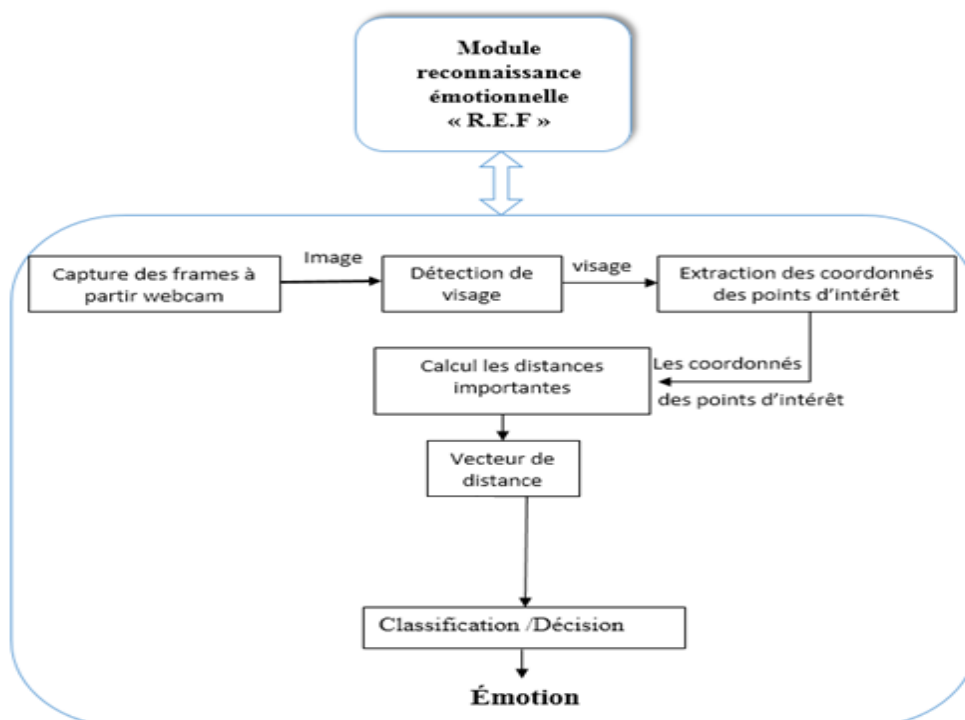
Module reconnaissance émotionnelle « R.E.F »

Capture des frames à partir webcam

Image

Détection de visage

visage

Extraction des coordonnés des points d'intérêt

Les coordonnés des points d'intérêt

Calcul les distances importantes

Vecteur de distance

Classification /Décision

Émotion